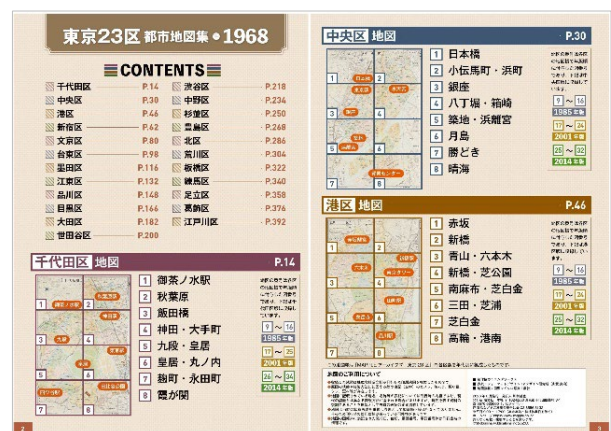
東京23区 都市地図集 • 1968

CONTENTS

| | | | |
|---|---|---|---|
| 千代田区 | P.14 | 渋谷区 | P.218 |
| 中央区 | P.30 | 中野区 | P.234 |
| 港区 | P.46 | 杉並区 | P.250 |
| 新宿区 | P.62 | 豊島区 | P.268 |
| 文京区 | P.80 | 北区 | P.286 |
| 台東区 | P.98 | 荒川区 | P.304 |
| 墨田区 | P.116 | 板橋区 | P.322 |
| 江東区 | P.132 | 練馬区 | P.340 |
| 品川区 | P.148 | 足立区 | P.358 |
| 目黒区 | P.166 | 葛飾区 | P.376 |
| 大田区 | P.182 | 江戸川区 | P.392 |
| 世田谷区 | P.200 | | |

千代田区 地図 P.14

1 御茶ノ水駅
2 秋葉原
3 飯田橋
4 神田・大手町
5 九段・皇居
6 皇居・丸ノ内
7 麹町・永田町
8 霞が関

9 ～ 16
1985年
17 ～ 25
2001年
26 ～ 34
2014年

中央区 地図 P.30

1 日本橋
2 小伝馬町・浜町
3 銀座
4 八丁堀・箱崎
5 築地・浜離宮
6 月島
7 勝どき
8 晴海

9 ～ 16
1985年
17 ～ 24
2001年
25 ～ 32
2014年

港区 地図 P.46

1 赤坂
2 新橋
3 青山・六本木
4 新橋・芝公園
5 南麻布・芝白金
6 三田・芝浦
7 芝白金
8 高輪・港南

9 ～ 16
1985年
17 ～ 24
2001年
25 ～ 32
2014年

本書のご利用について

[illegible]

2

3